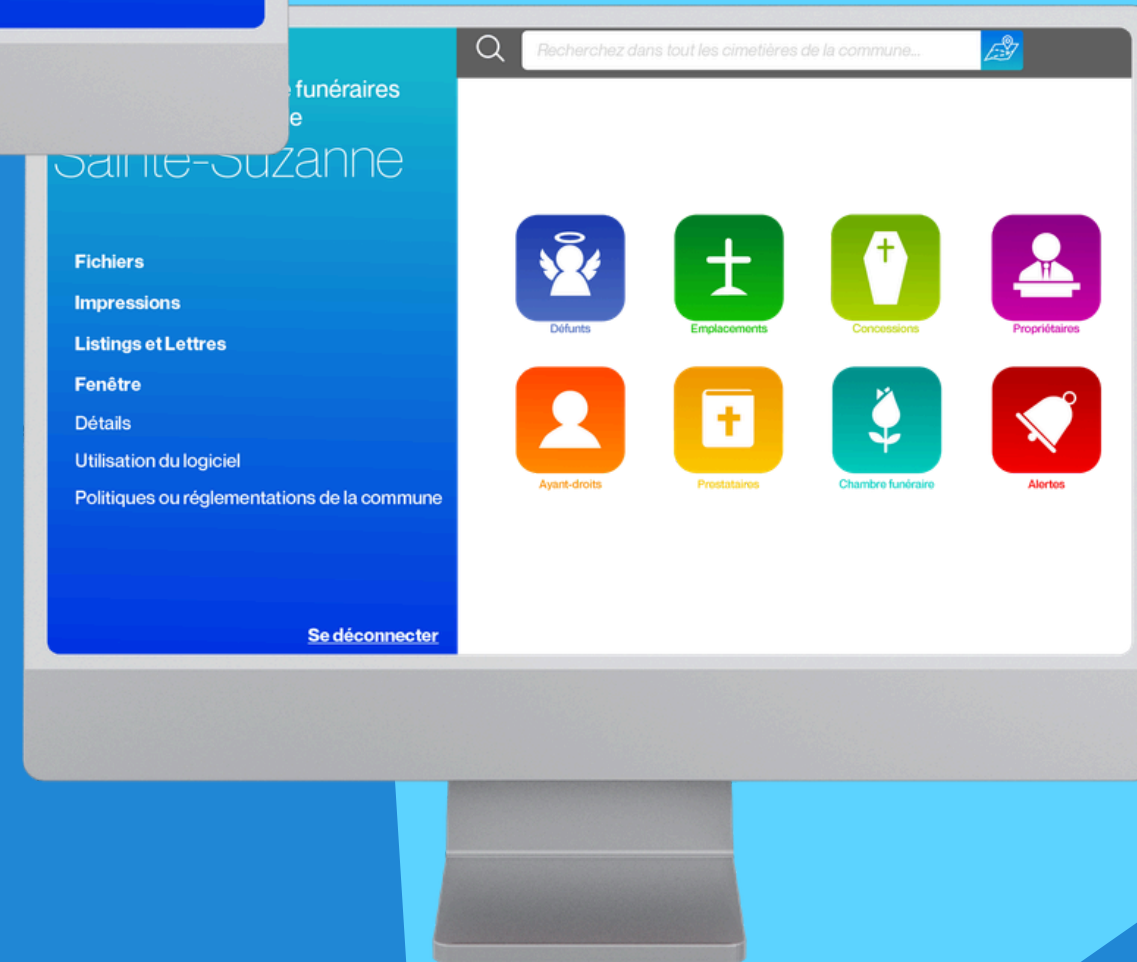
Recherchez dans tout les cimetières de la commune...

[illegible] funéraires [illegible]e
Sainte-Suzanne

Fichiers
Impressions
Listings et Lettres
Fenêtre
Détails
Utilisation du logiciel
Politiques ou réglementations de la commune

Se déconnecter

Défunts
Emplacements
Concessions
Propriétaires
Ayant-droits
Prestataires
Chambre funéraire
Alertes